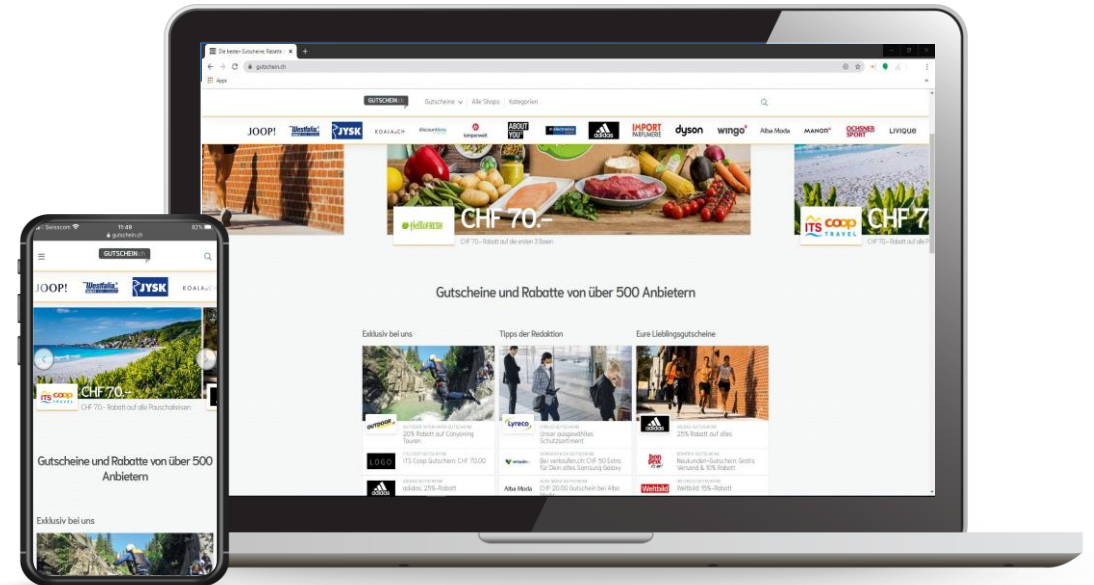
Die besten Gutscheine, Rabatte

gutschein.ch

Apps

GUTSCHEIN.ch

Gutscheine Alle Shops Kategorien

JOOP! Westfalia JYSK KOALA.CH discounto adidas IMPORT PARFUMERIE dyson wingo Alba Moda MANOR OCHSNER SPORT Livique

hello FRESH CHF 70.-

CHF 70.- Rabatt auf die ersten 3 Boxen

ITS coop TRAVEL CHF 7

Gutscheine und Rabatte von über 500 Anbietern

Exklusiv bei uns

Tipps der Redaktion

Eure Lieblingsgutscheine

OUTDOOR

20% Rabatt auf Canyoning Touren

Lyreco

Unser ausgewähltes Schutzsortiment

adidas

25% Rabatt auf alles

LOGO

ITS Coop Gutschein: CHF 70.00

Bei verkaufen.ch: CHF 50 Extra für Dein altes Samsung Galaxy

Neukunden-Gutschein Gratis Versand & 10% Rabatt

adidas: 25%-Rabatt

Alba Moda

CHF 20.00 Gutschein bei Alba Moda

Weltbild

Weltbild 15%-Rabatt

Swisscom 11:49 82%

gutschein.ch

GUTSCHEIN.ch

JOOP! Westfalia JYSK KOALA.CH

CHF 70.-

CHF 70.- Rabatt auf alle Pauschalreisen

ITS coop TRAVEL

Gutscheine und Rabatte von über 500 Anbietern

Exklusiv bei uns